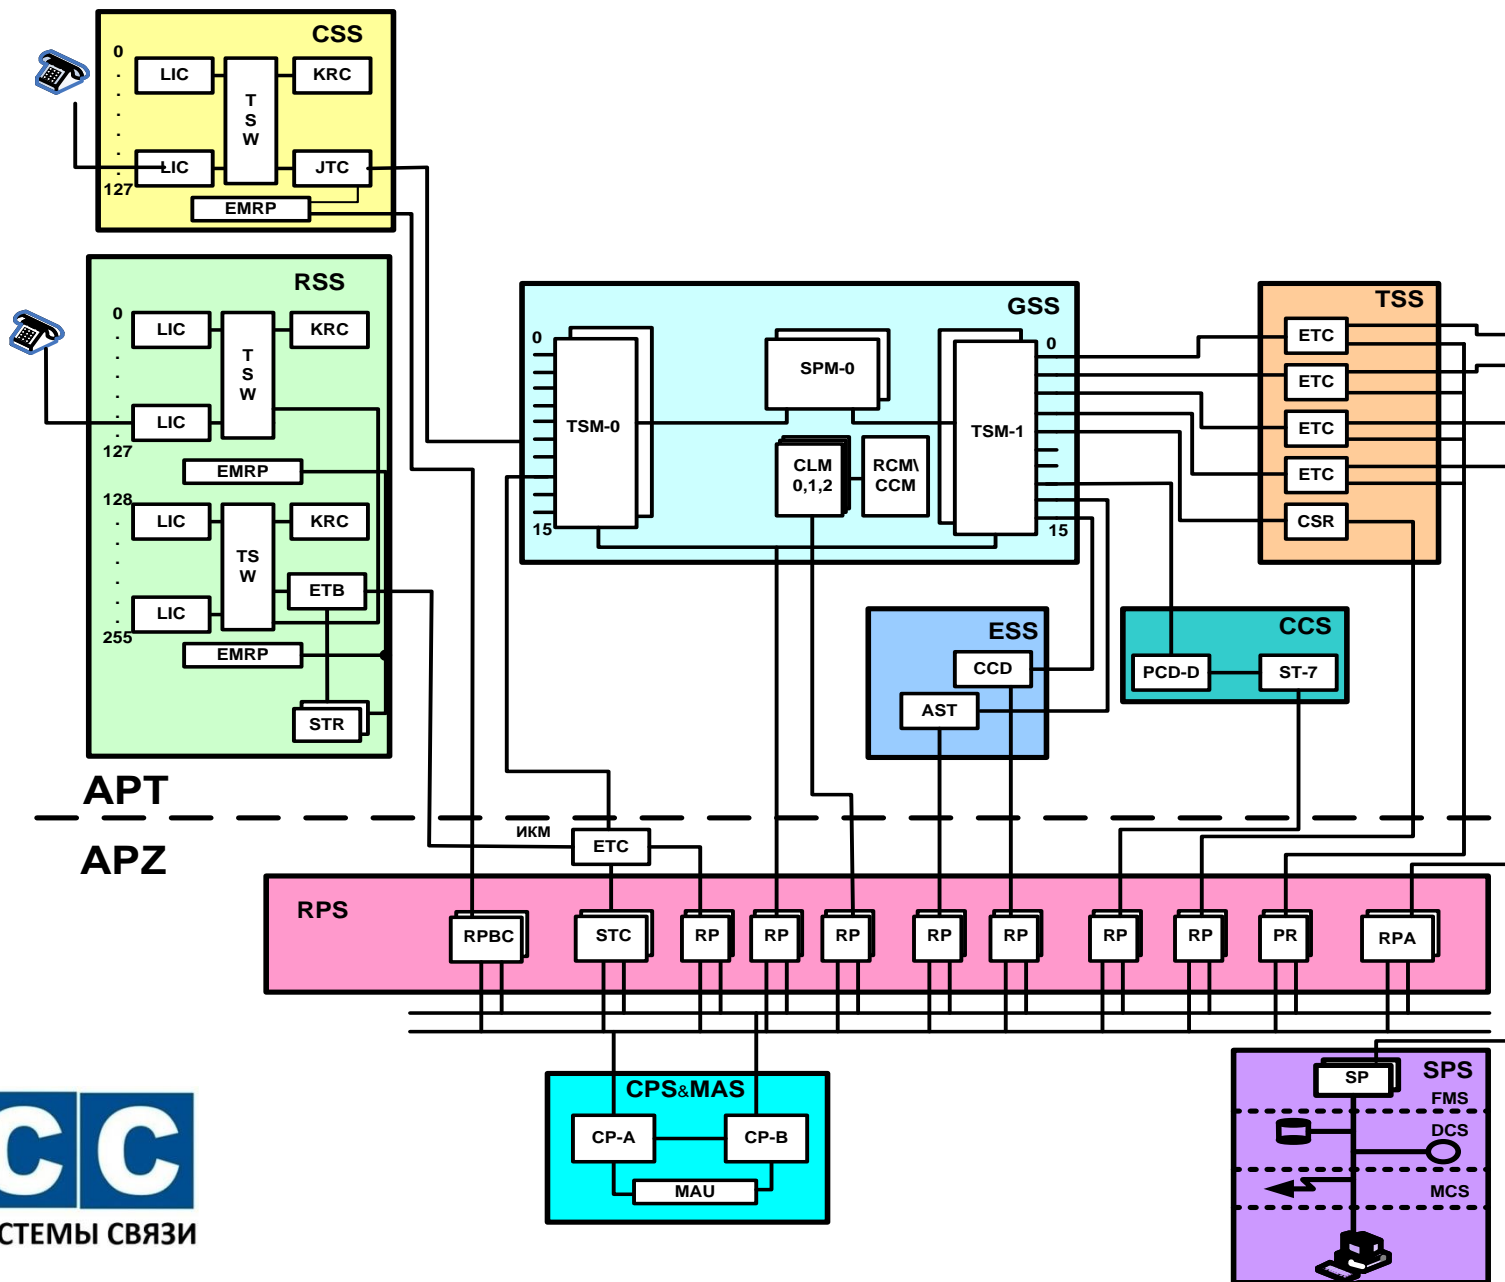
CSS
0
LIC
KRC
T S W
LIC
JTC
127
EMRP

RSS
0
LIC
KRC
T S W
LIC
127
EMRP
128
LIC
KRC
TS W
ETB
LIC
255
EMRP
STR

GSS
0
TSM-0
SPM-0
0
TSM-1
CLM 0,1,2
RCM\ CCM
15
15

TSS
ETC
ETC
ETC
ETC
CSR

ESS
CCD
AST

CCS
PCD-D
ST-7

APT
ИКМ
ETC
APZ

RPS
RPBC
STC
RP
RP
RP
RP
RP
RP
RP
PR
RPA

CPS&MAS
CP-A
CP-B
MAU

SPS
SP
FMS
DCS
MCS

СТЕМЫ СВЯЗИ